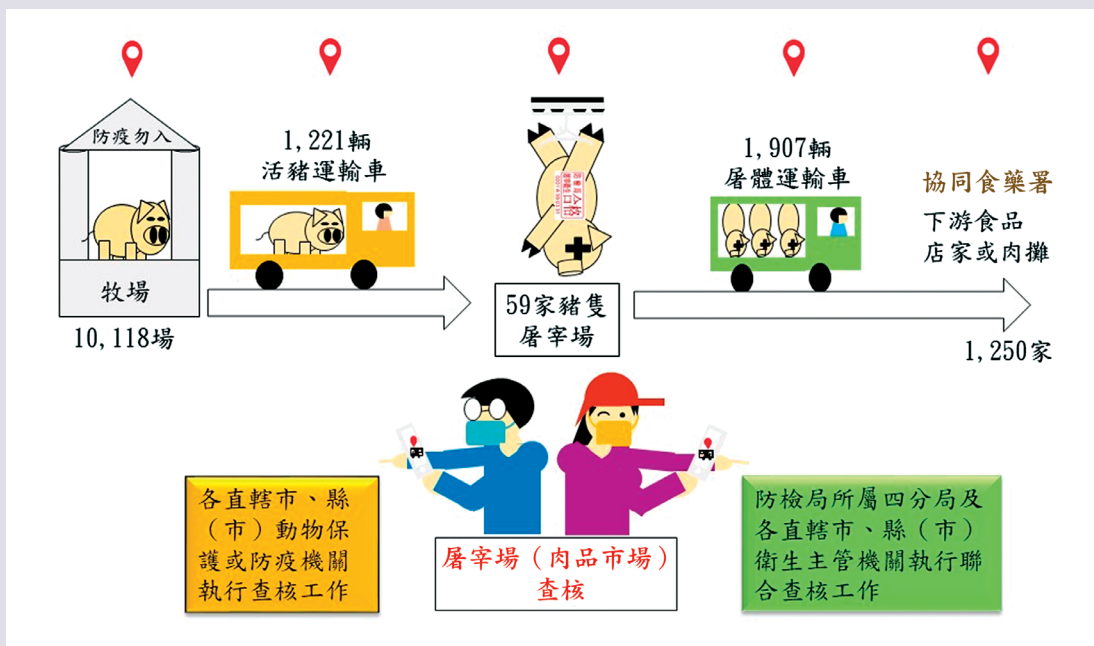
防疫勿入

牧場

10,118場

1,221輛
活豬運輸車

59家豬隻
屠宰場

1,907輛
屠體運輸車

協同食藥署
下游食品
店家或肉攤

1,250家

各直轄市、縣（市）動物保護或防疫機關執行查核工作

屠宰場（肉品市場）
查核

防檢局所屬四分局及各直轄市、縣（市）衛生主管機關執行聯合查核工作